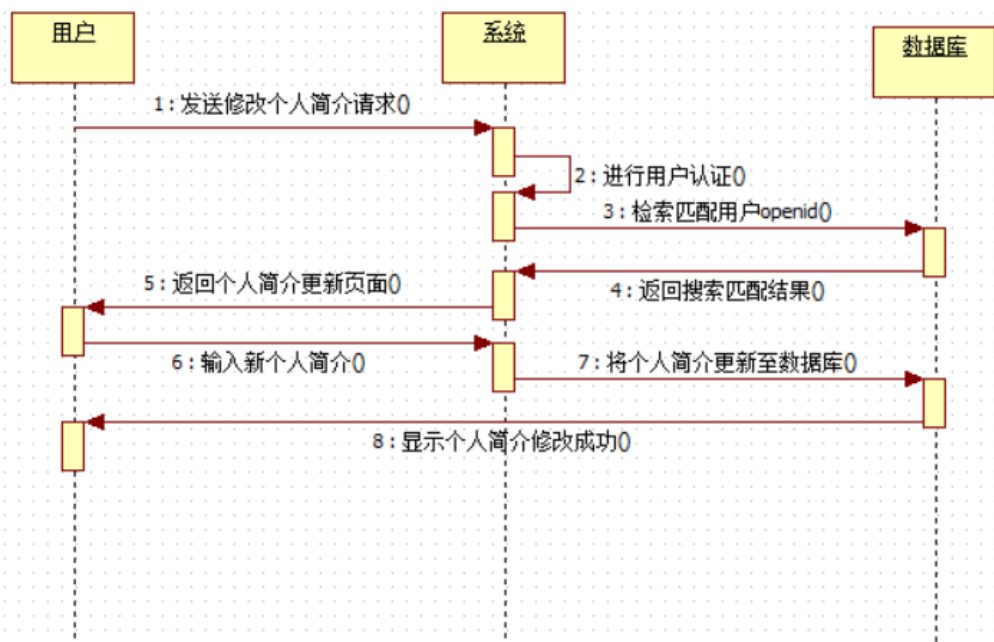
用户

系统

数据库

1：发送修改个人简介请求()

2：进行用户认证()

3：检索匹配用户openid()

5：返回个人简介更新页面()

4：返回搜索匹配结果()

6：输入新个人简介()

7：将个人简介更新至数据库()

8：显示个人简介修改成功()